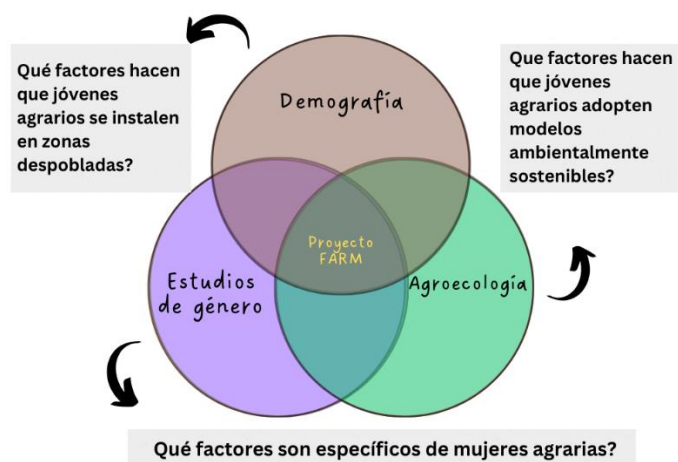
Qué factores hacen que jóvenes agrarios se instalen en zonas despobladas?

Demografía

Que factores hacen que jóvenes agrarios adopten modelos ambientalmente sostenibles?

Proyecto FARM

Estudios de género

Agroecología

Qué factores son específicos de mujeres agrarias?